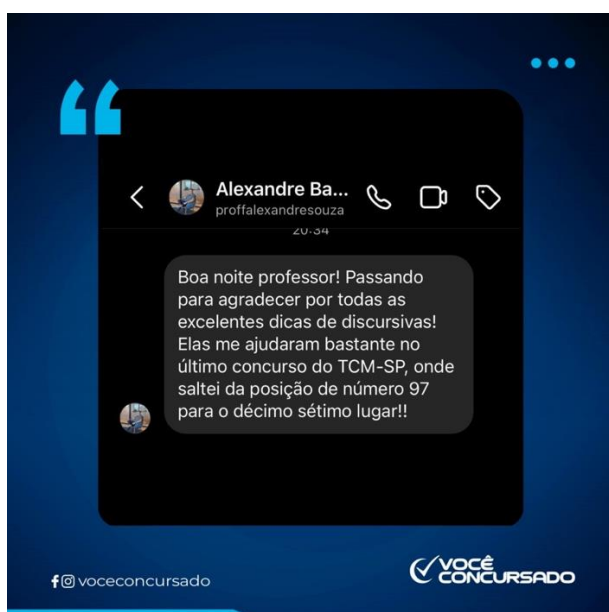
Alexandre Ba...
proffalexandresouza

20:34

Boa noite professor! Passando para agradecer por todas as excelentes dicas de discursivas! Elas me ajudaram bastante no último concurso do TCM-SP, onde saltei da posição de número 97 para o décimo sétimo lugar!!

voceconcursado

VOCÊ CONCURSADO